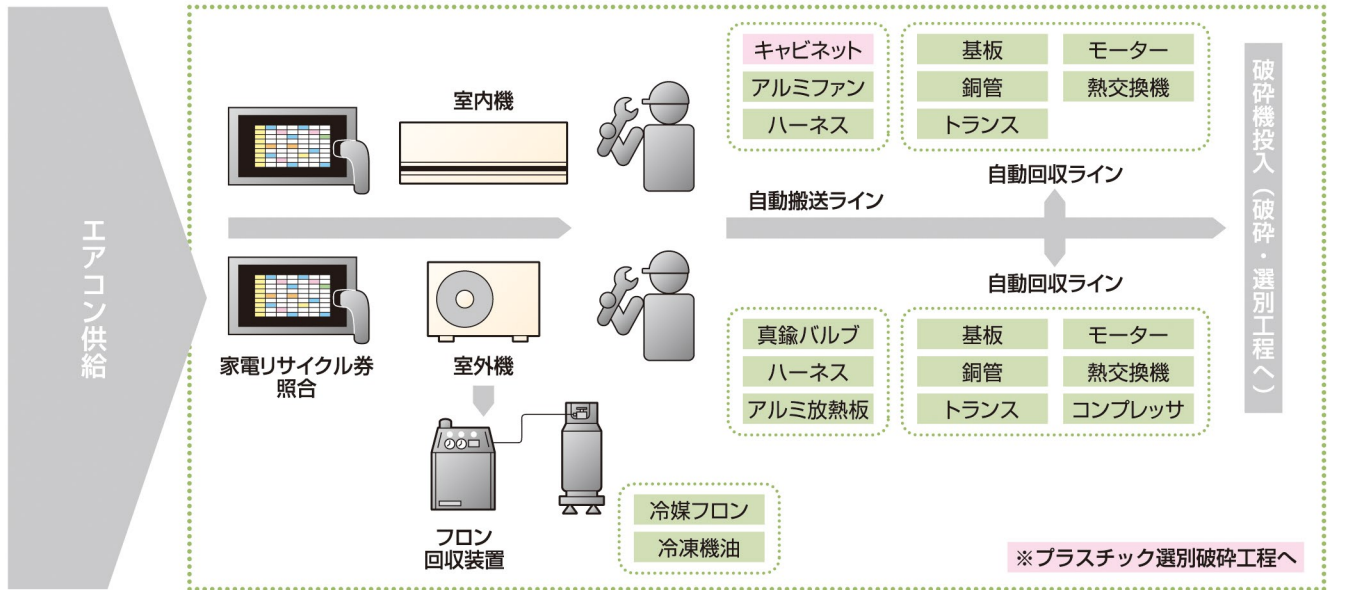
エアコン供給

室内機

キャビネット
アルミファン
ハーネス

基板
モーター
銅管
熱交換機
トランス

破砕機投入（破砕・選別工程へ）

自動回収ライン

自動搬送ライン

自動回収ライン

真鍮バルブ
ハーネス
アルミ放熱板

基板
モーター
銅管
熱交換機
トランス
コンプレッサ

家電リサイクル券照合

室外機

フロン回収装置

冷媒フロン
冷凍機油

※プラスチック選別破砕工程へ